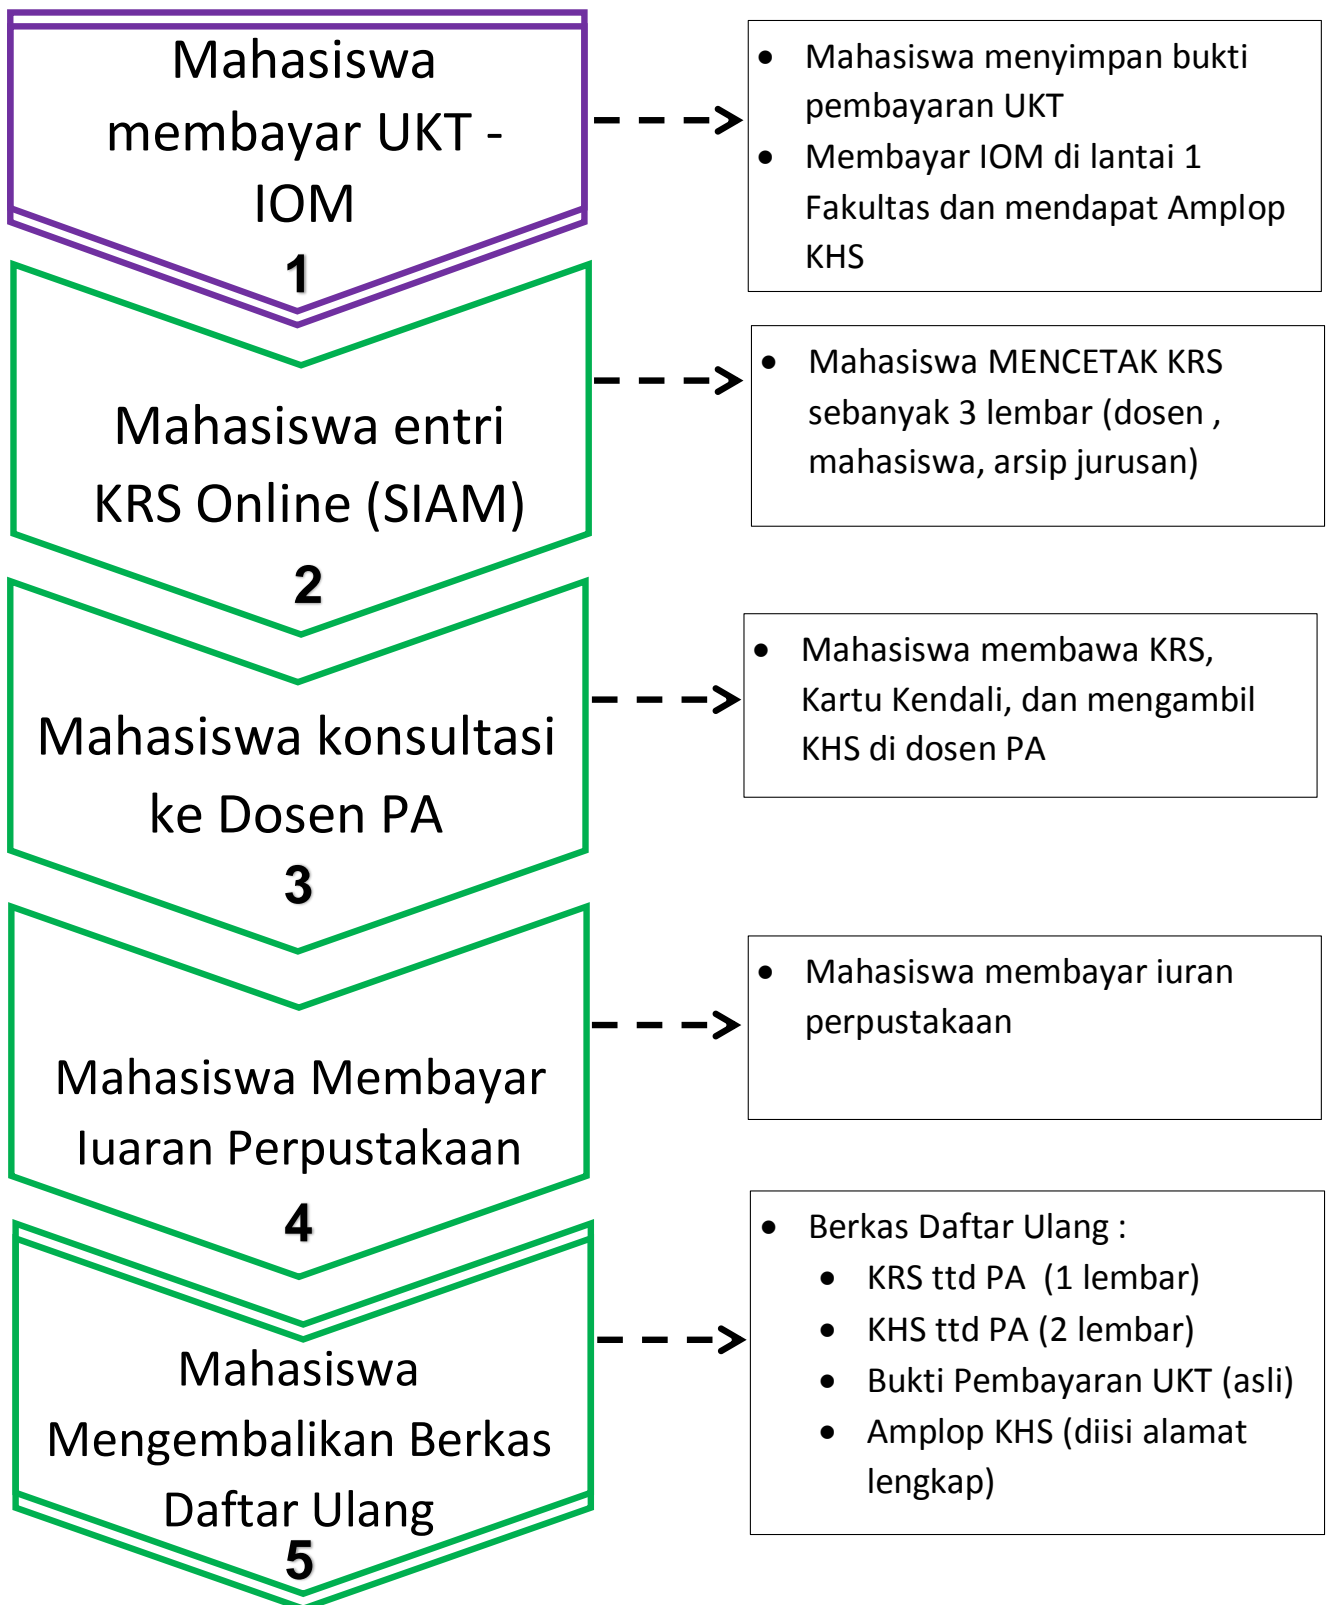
Mahasiswa membayar UKT - IOM

1

- Mahasiswa menyimpan bukti pembayaran UKT
- Membayar IOM di lantai 1 Fakultas dan mendapat Amplop KHS

Mahasiswa entri KRS Online (SIAM)

2

- Mahasiswa MENCETAK KRS sebanyak 3 lembar (dosen , mahasiswa, arsip jurusan)

Mahasiswa konsultasi ke Dosen PA

3

- Mahasiswa membawa KRS, Kartu Kendali, dan mengambil KHS di dosen PA

Mahasiswa Membayar Iuaran Perpustakaan

4

- Mahasiswa membayar iuran perpustakaan

Mahasiswa Mengembalikan Berkas Daftar Ulang

5

- Berkas Daftar Ulang :
  - KRS ttd PA (1 lembar)
  - KHS ttd PA (2 lembar)
  - Bukti Pembayaran UKT (asli)
  - Amplop KHS (diisi alamat lengkap)